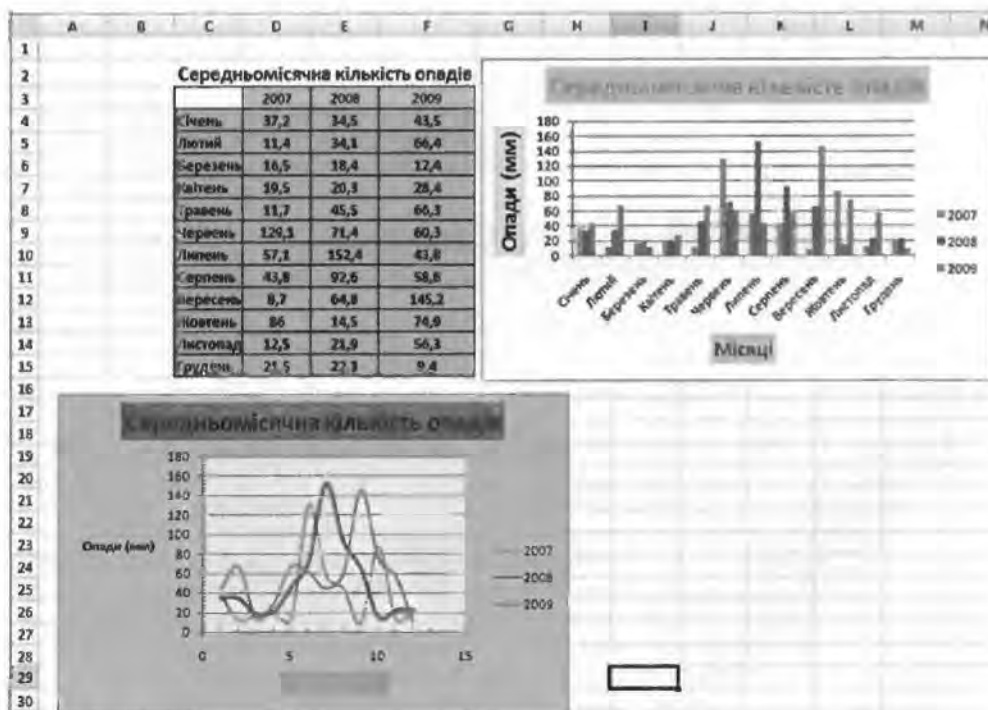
| | A | B | C | D | E | F | G | H | I | J | K | L | M | N |
|---|---|---|---|---|---|---|---|---|---|---|---|---|---|---|
| 1 | | | | | | | | | | | | | | |
| 2 | | | Середньомісячна кількість опадів | | | | | | | | | | | |
| 3 | | | | 2007 | 2008 | 2009 | | | | | | | | |
| 4 | | | Січень | 37,2 | 34,5 | 43,5 | | | | | | | | |
| 5 | | | Лютий | 11,4 | 34,1 | 66,4 | | | | | | | | |
| 6 | | | Березень | 16,5 | 18,4 | 12,4 | | | | | | | | |
| 7 | | | Квітень | 19,5 | 20,3 | 28,4 | | | | | | | | |
| 8 | | | Травень | 11,7 | 45,5 | 66,3 | | | | | | | | |
| 9 | | | Червень | 129,1 | 71,4 | 60,3 | | | | | | | | |
| 10 | | | Липень | 57,1 | 152,4 | 43,8 | | | | | | | | |
| 11 | | | Серпень | 43,8 | 92,6 | 58,8 | | | | | | | | |
| 12 | | | Вересень | 8,7 | 64,8 | 145,2 | | | | | | | | |
| 13 | | | Жовтень | 86 | 14,5 | 74,9 | | | | | | | | |
| 14 | | | Листопад | 12,5 | 21,9 | 56,3 | | | | | | | | |
| 15 | | | Грудень | 21,5 | 22,3 | 9,4 | | | | | | | | |
| 16–30 | | | | | | | | | | | | | | |

Середньомісячна кількість опадів

Опади (мм)

180
160
140
120
100
80
60
40
20
0

Січень Лютий Березень Квітень Травень Червень Липень Серпень Вересень Жовтень Листопад Грудень

Місяці

2007
2008
2009

Середньомісячна кількість опадів

Опади (мм)

180
160
140
120
100
80
60
40
20
0

0 5 10 15

2007
2008
2009